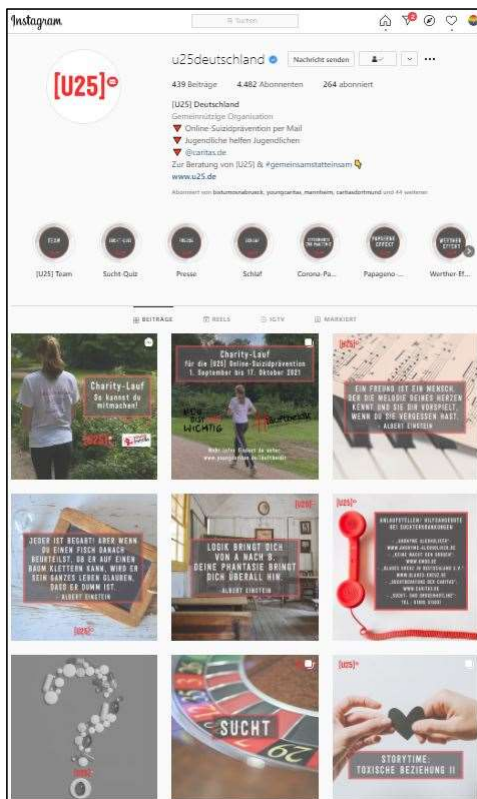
Instagram

Suchen

u25deutschland

Nachricht senden

439 Beiträge 4.482 Abonnenten 264 abonniert

[U25] Deutschland
Gemeinnützige Organisation
Online-Suizidprävention per Mail
Jugendliche helfen Jugendlichen
@caritas.de
Zur Beratung von [U25] & #gemeinsamstatteinsam
www.u25.de

Abonniert von bistumosnabrueck, youngcaritas_mannheim, caritasdortmund und 44 weiteren

[U25]

TEAM
[U25] Team

Sucht-Quiz

PRESSE
Presse

SCHLAF
Schlaf

Corona-Pa...

PAPAGENO EFFEKT
Papageno-...

WERTHER EFFEKT
Werther-Ef...

BEITRÄGE REELS IGTV MARKIERT

Charity-Lauf
So kannst du mitmachen!

[U25]

Charity-Lauf
für die [U25] Online-Suizidprävention
1. September bis 17. Oktober 2021

WICHTIG

Mehr Infos findest du unter:
www.u25.de

[U25]

EIN FREUND IST EIN MENSCH, DER DIE MELODIE DEINES HERZENS KENNT UND SIE DIR VORSPIELT, WENN DU SIE VERGESSEN HAST.
- ALBERT EINSTEIN

JEDER IST BEGABT! ABER WENN DU EINEN FISCH DANACH BEURTEILST, OB ER AUF EINEN BAUM KLETTERN KANN, WIRD ER SEIN GANZES LEBEN GLAUBEN, DASS ER DUMM IST.
- ALBERT EINSTEIN

[U25]

LOGIK BRINGT DICH VON A NACH B. DEINE PHANTASIE BRINGT DICH ÜBERALL HIN.
- ALBERT EINSTEIN

[U25]

ANLAUFSTELLEN/ HILFSANGEBOTE BEI SUCHTERKRANKUNGEN
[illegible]

[U25]

SUCHT

[U25]

STORYTIME:
TOXISCHE BEZIEHUNG II